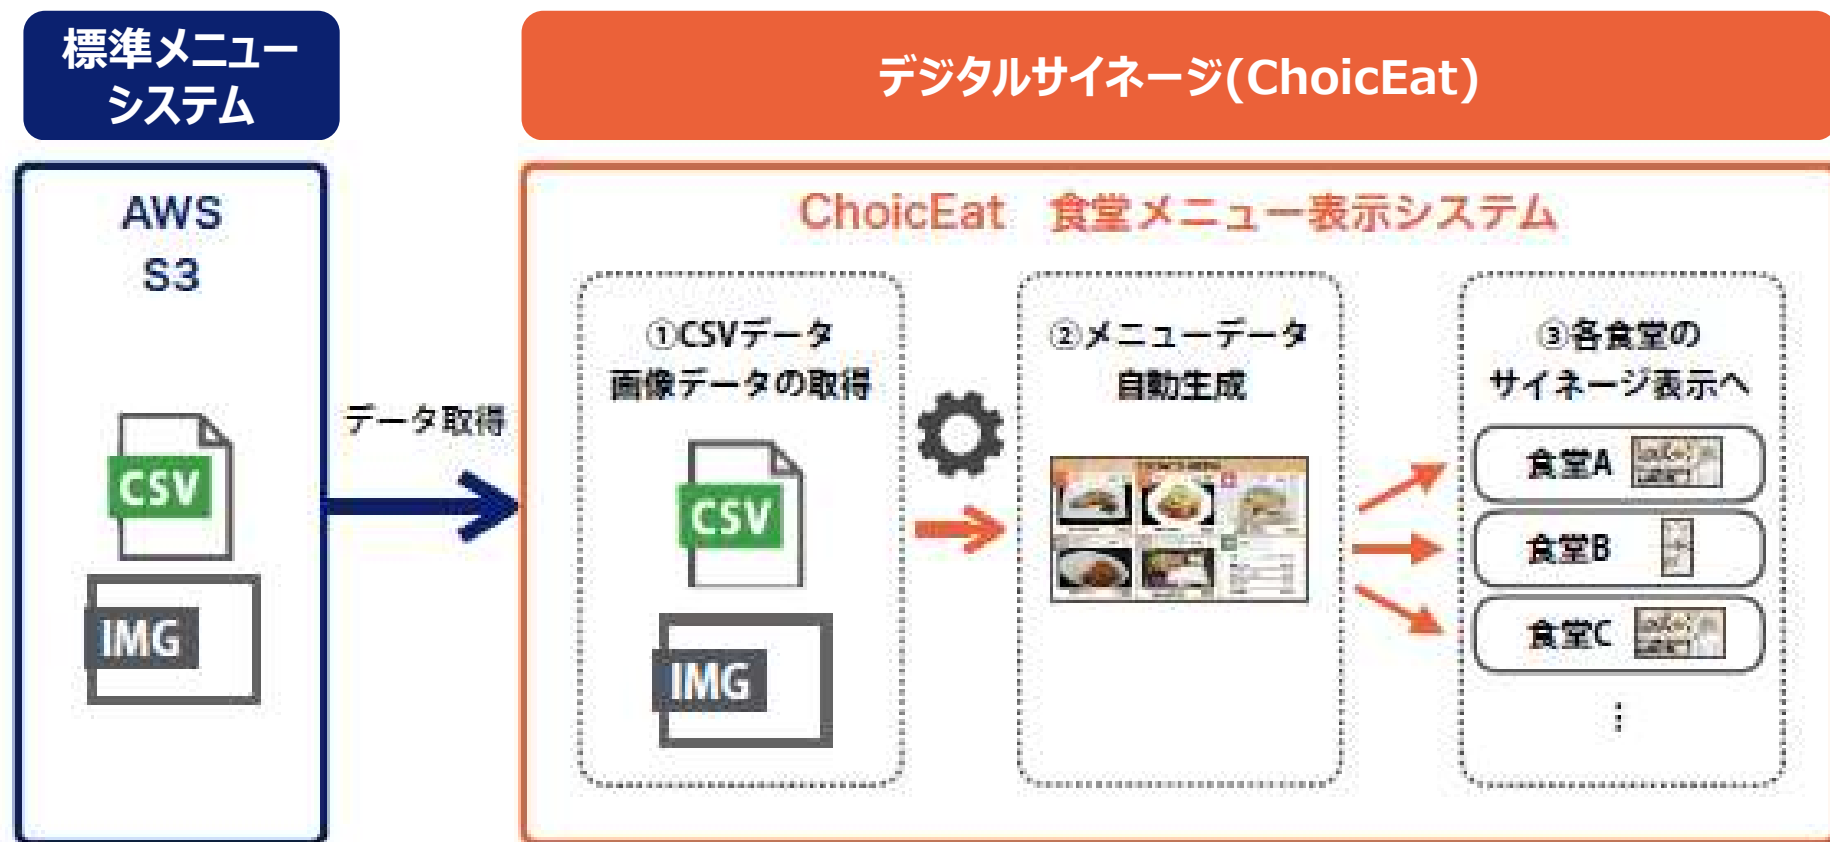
標準メニューシステム

デジタルサイネージ(ChoicEat)

AWS S3

CSV

IMG

データ取得

ChoicEat 食堂メニュー表示システム

①CSVデータ画像データの取得

CSV

IMG

②メニューデータ自動生成

③各食堂のサイネージ表示へ

食堂A

食堂B

食堂C

⋮